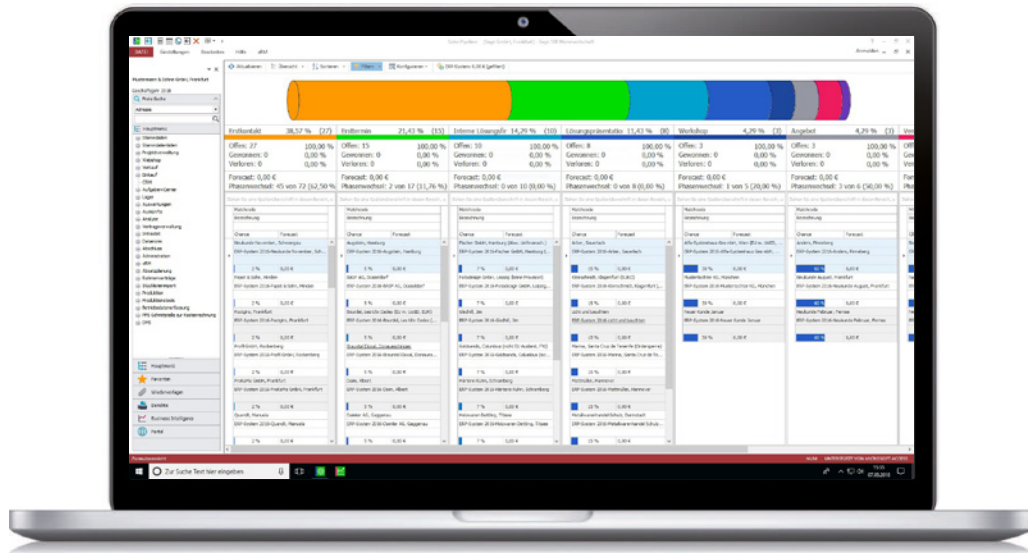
Erstkontakt 38,57 % (27)
Offen: 27 100,00 %
Gewonnen: 0 0,00 %
Verloren: 0 0,00 %
Forecast: 0,00 €
Phasenwechsel: 45 von 72 (62,50 %)

Erstterm 21,43 % (15)
Offen: 15 100,00 %
Gewonnen: 0 0,00 %
Verloren: 0 0,00 %
Forecast: 0,00 €
Phasenwechsel: 2 von 17 (11,76 %)

Interne Lösungsfi 14,29 % (10)
Offen: 10 100,00 %
Gewonnen: 0 0,00 %
Verloren: 0 0,00 %
Forecast: 0,00 €
Phasenwechsel: 0 von 10 (0,00 %)

Lösungspräsentatio 11,43 % (8)
Offen: 8 100,00 %
Gewonnen: 0 0,00 %
Verloren: 0 0,00 %
Forecast: 0,00 €
Phasenwechsel: 0 von 8 (0,00 %)

Workshop 4,29 % (3)
Offen: 3 100,00 %
Gewonnen: 0 0,00 %
Verloren: 0 0,00 %
Forecast: 0,00 €
Phasenwechsel: 1 von 5 (20,00 %)

Angebot 4,29 % (3)
Offen: 3 100,00 %
Gewonnen: 0 0,00 %
Verloren: 0 0,00 %
Forecast: 0,00 €
Phasenwechsel: 3 von 6 (50,00 %)

Zur Suche Text hier eingeben